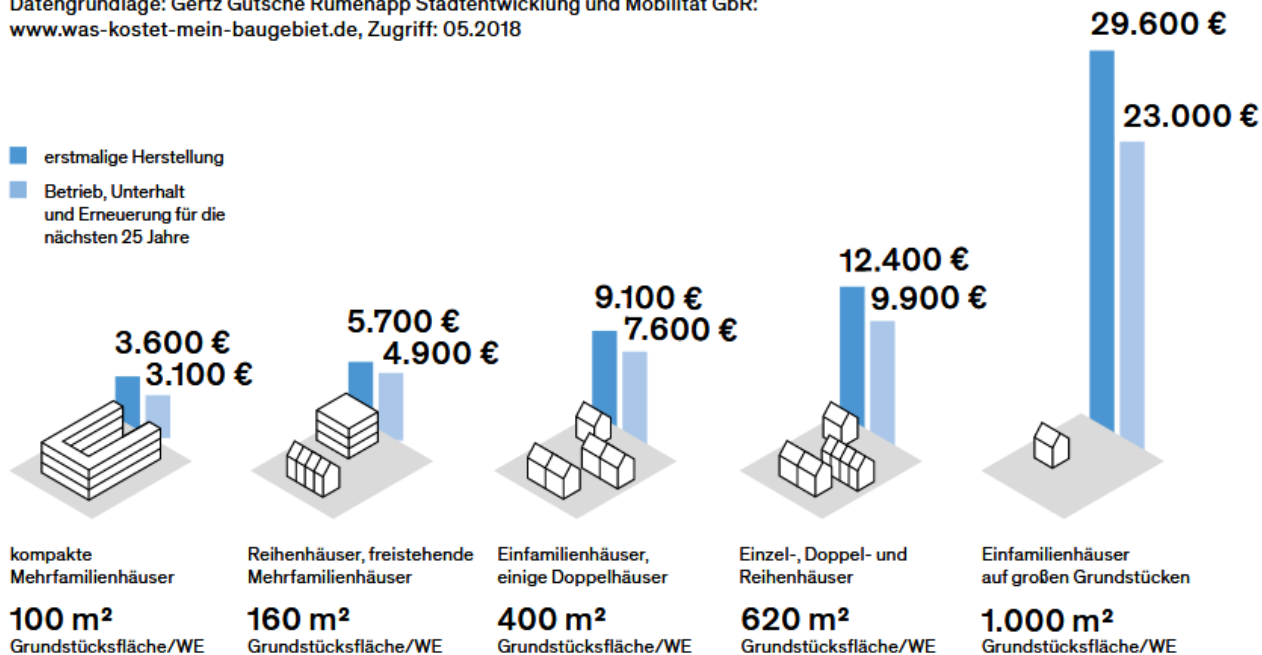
Datengrundlage: Gertz Gutsche Rümenapp Stadtentwicklung und Mobilität GbR: www.was-kostet-mein-baugebiet.de, Zugriff: 05.2018

erstmalige Herstellung

Betrieb, Unterhalt und Erneuerung für die nächsten 25 Jahre

3.600 €
3.100 €

5.700 €
4.900 €

9.100 €
7.600 €

12.400 €
9.900 €

29.600 €
23.000 €

kompakte Mehrfamilienhäuser

100 m²
Grundstücksfläche/WE

Reihenhäuser, freistehende Mehrfamilienhäuser

160 m²
Grundstücksfläche/WE

Einfamilienhäuser, einige Doppelhäuser

400 m²
Grundstücksfläche/WE

Einzel-, Doppel- und Reihenhäuser

620 m²
Grundstücksfläche/WE

Einfamilienhäuser auf großen Grundstücken

1.000 m²
Grundstücksfläche/WE